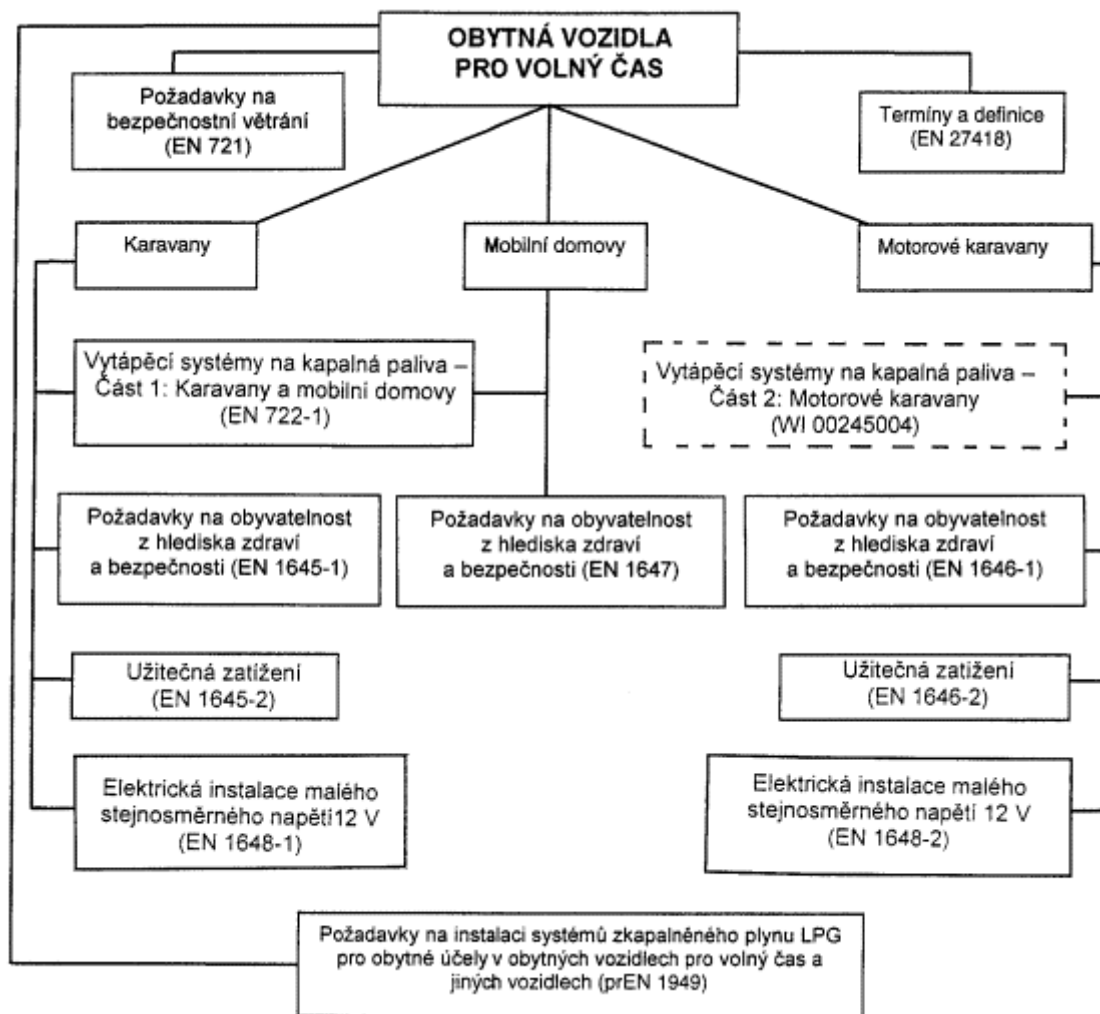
OBYTNÁ VOZIDLA
PRO VOLNÝ ČAS

Požadavky na bezpečnostní větrání (EN 721)

Termíny a definice (EN 27418)

Karavany

Mobilní domovy

Motorové karavany

Vytápěcí systémy na kapalná paliva – Část 1: Karavany a mobilní domovy (EN 722-1)

Vytápěcí systémy na kapalná paliva – Část 2: Motorové karavany (WI 00245004)

Požadavky na obyvatelnost z hlediska zdraví a bezpečnosti (EN 1645-1)

Požadavky na obyvatelnost z hlediska zdraví a bezpečnosti (EN 1647)

Požadavky na obyvatelnost z hlediska zdraví a bezpečnosti (EN 1646-1)

Užitečná zatížení (EN 1645-2)

Užitečná zatížení (EN 1646-2)

Elektrická instalace malého stejnosměrného napětí12 V (EN 1648-1)

Elektrická instalace malého stejnosměrného napětí 12 V (EN 1648-2)

Požadavky na instalaci systémů zkapalněného plynu LPG pro obytné účely v obytných vozidlech pro volný čas a jiných vozidlech (prEN 1949)